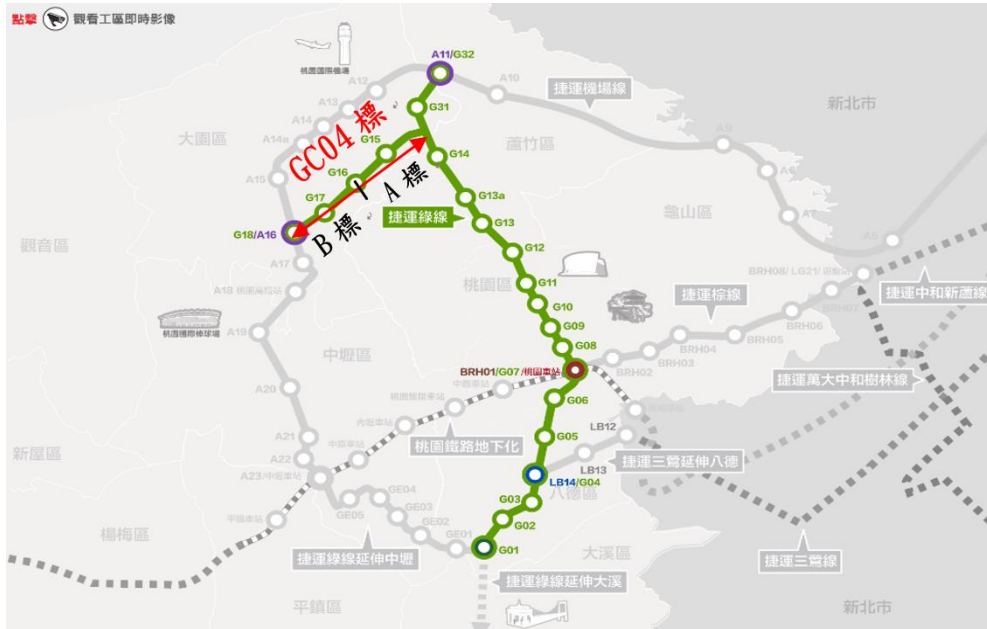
點擊 觀看工區即時影像

桃園國際機場

A11/G32
A10
捷運機場線
新北市
A12
A13
G31
大園區
GC04 標
A14
蘆竹區
A14a
G15
G14
A9
A15
G16
A8
G17
B 標 + A 標
G13a
A7
捷運綠線
G13
龜山區
G18/A16
A6
觀音區
G12
A17
BRH08/LG21
捷運中和新蘆線
桃園區
G11
A18
G10
捷運棕線
G09
A19
BRH06
BRH05
G08
BRH04
中壢區
BRH01/G07/桃園車站
BRH02
BRH03
捷運萬大中和樹林線
A20
G06
LB12
A21
G05
桃園鐵路地下化
新屋區
A22
捷運三鶯延伸八德
LB13
A23
LB14/G04
八德區
GE04
G03
GE03
GE05
GE02
G02
楊梅區
GE01
G01
大溪區
捷運綠線延伸中壢
捷運三鶯線
捷運綠線延伸大溪
平鎮區
新北市